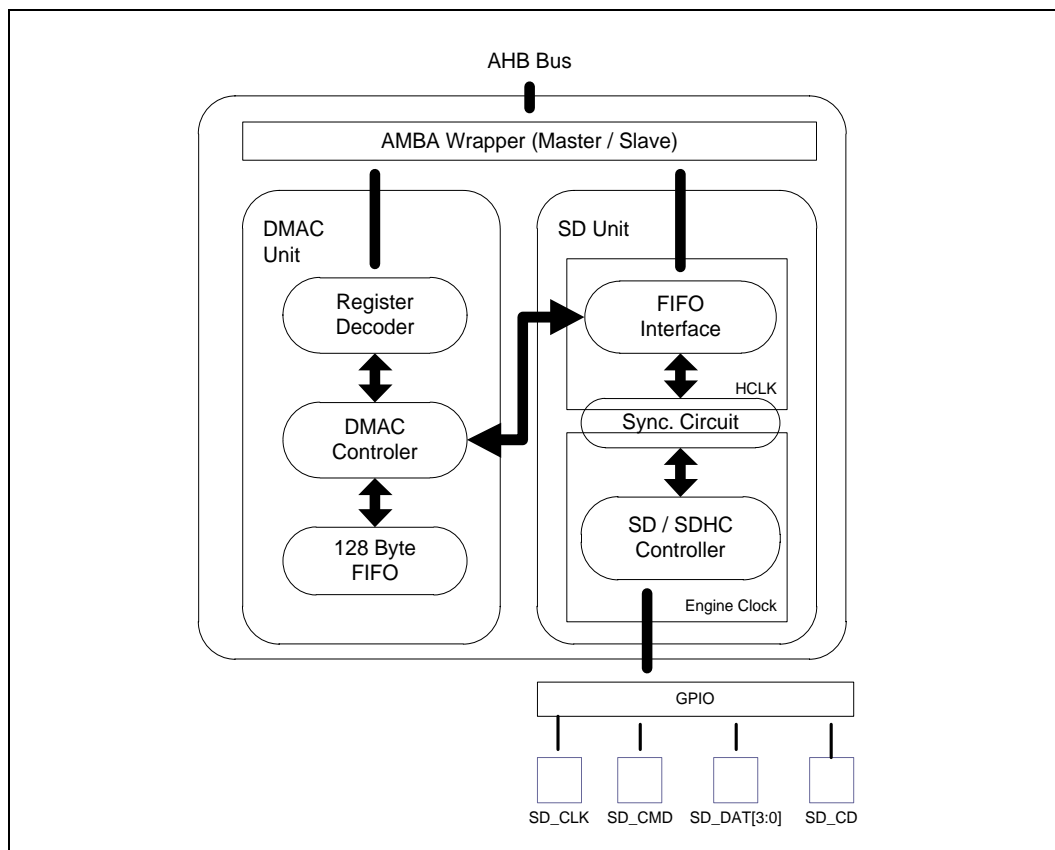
AHB Bus

AMBA Wrapper (Master / Slave)

DMAC Unit

Register Decoder

DMAC Controler

128 Byte FIFO

SD Unit

FIFO Interface

HCLK

Sync. Circuit

SD / SDHC Controller

Engine Clock

GPIO

SD_CLK

SD_CMD

SD_DAT[3:0]

SD_CD